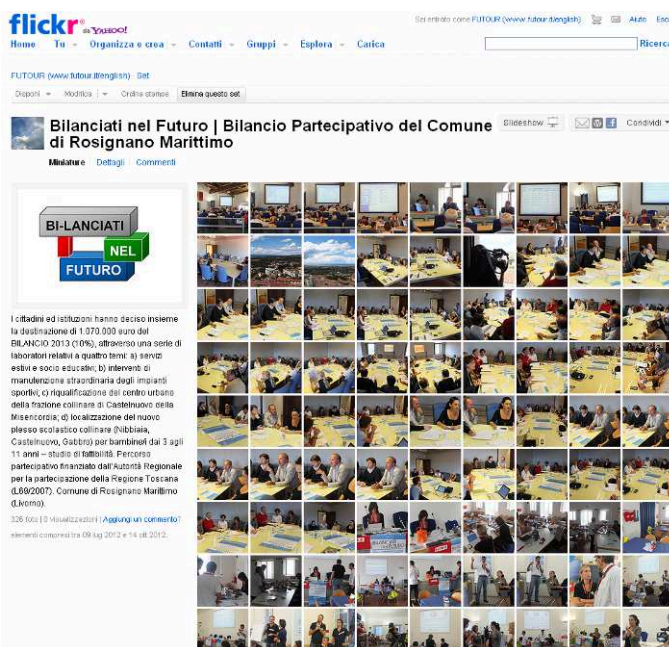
flickr da YAHOO!

Sei entrato come FUTOUR (www.futour.it/english) Aiuto Esc

Home Tu Organizza e crea Contatti Gruppi Esplora Carica Ricerca

FUTOUR (www.futour.it/english) Set

Disponi Modifica Ordina stampe Elimina questo set

Bilanciati nel Futuro | Bilancio Partecipativo del Comune di Rosignano Marittimo

Slideshow Condividi

Miniature Dettagli Commenti

BI-LANCIATI NEL FUTURO

I cittadini ed istituzioni hanno deciso insieme la destinazione di 1.070.000 euro del BILANCIO 2013 (10%), attraverso una serie di laboratori relativi a quattro temi: a) servizi estivi e socio educativi; b) interventi di manutenzione straordinaria degli impianti sportivi; c) riqualificazione del centro urbano della frazione collinare di Castelnuovo della Misericordia; d) localizzazione del nuovo plesso scolastico collinare (Nibbiaia, Castelnuovo, Gabbro) per bambini dai 3 agli 11 anni – studio di fattibilità. Percorso partecipativo finanziato dall'Autorità Regionale per la partecipazione della Regione Toscana (L69/2007). Comune di Rosignano Marittimo (Livorno).

326 foto | 0 Visualizzazioni | Aggiungi un commento?

elementi compresi tra 09 lug 2012 e 14 ott 2012.